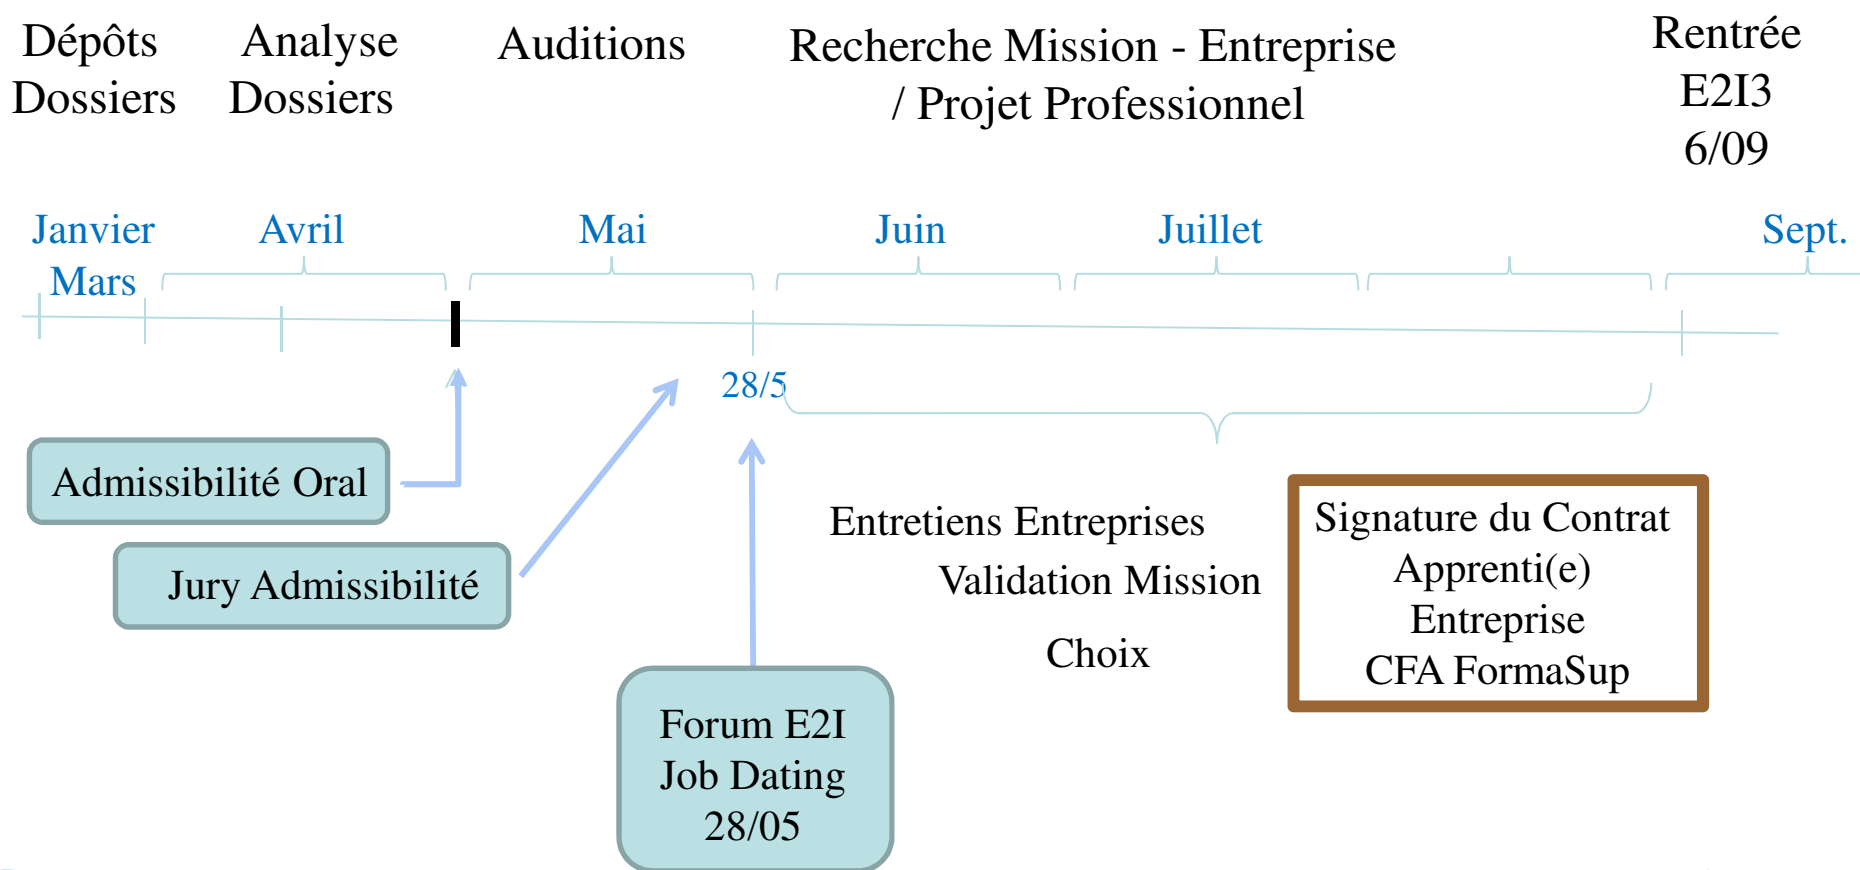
Dépôts Dossiers

Analyse Dossiers

Auditions

Recherche Mission - Entreprise / Projet Professionnel

Rentrée E2I3 6/09

Janvier Mars

Avril

Mai

Juin

Juillet

Sept.

28/5

Admissibilité Oral

Jury Admissibilité

Forum E2I Job Dating 28/05

Entretiens Entreprises

Validation Mission

Choix

Signature du Contrat Apprenti(e) Entreprise CFA FormaSup